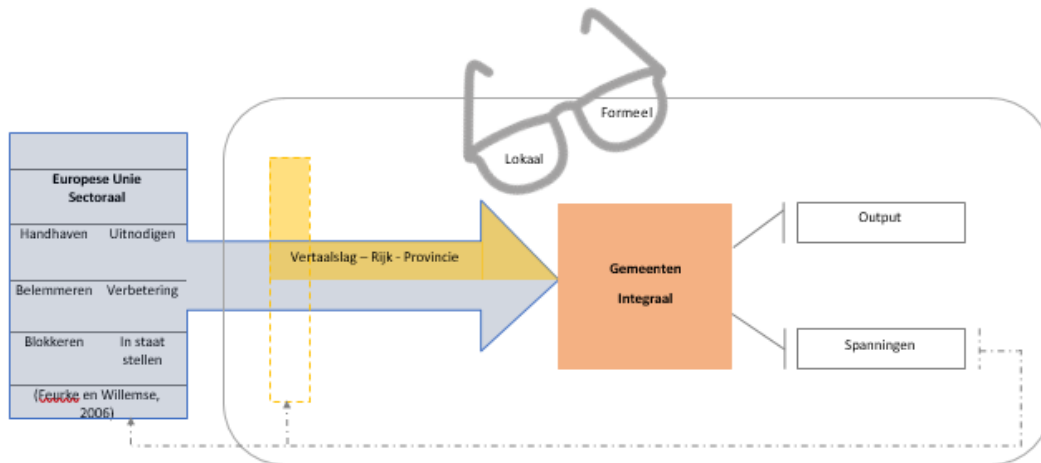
Lokaal

Formeel

Europese Unie
Sectoraal

Handhaven

Uitnodigen

Belemmeren

Verbetering

Blokkeren

In staat stellen

(Feurke en Willemse, 2006)

Vertaalslag – Rijk - Provincie

Gemeenten
Integraal

Output

Spanningen